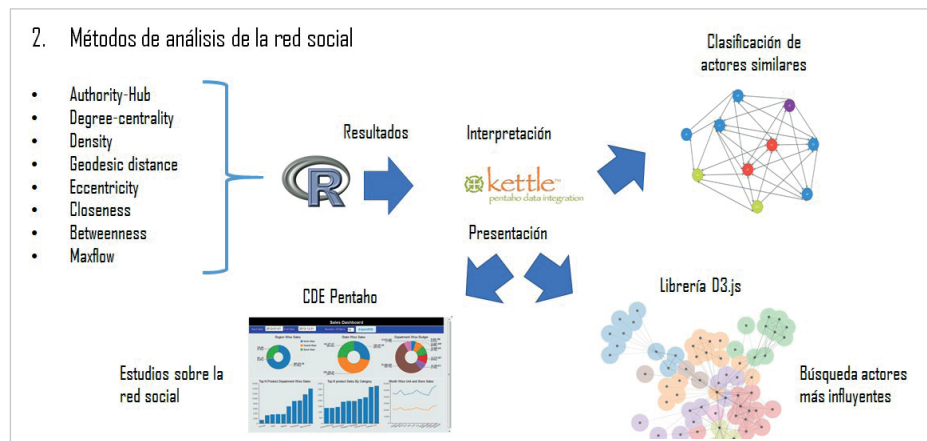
2. Métodos de análisis de la red social

- Authority-Hub
- Degree-centrality
- Density
- Geodesic distance
- Eccentricity
- Closeness
- Betweenness
- Maxflow

R

Resultados

Interpretación

kettle
pentaho data integration

Clasificación de actores similares

Presentación

CDE Pentaho

Sales Dashboard

Librería D3.js

Estudios sobre la red social

Búsqueda actores más influyentes